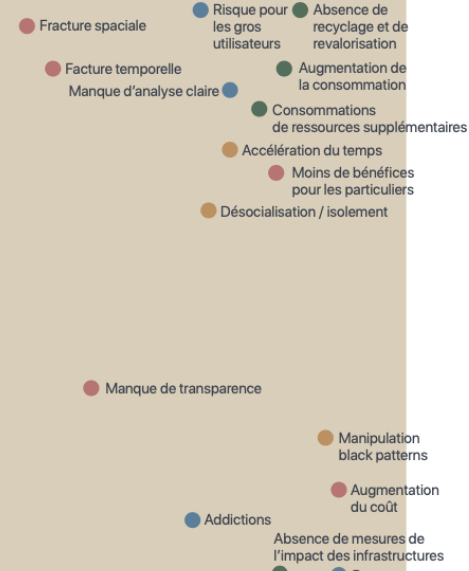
Fracture spaciale

Risque pour les gros utilisateurs

Absence de recyclage et de revalorisation

Facture temporelle

Augmentation de la consommation

Manque d'analyse claire

Consommations de ressources supplémentaires

Accélération du temps

Moins de bénéfices pour les particuliers

Désocialisation / isolement

Manque de transparence

Manipulation black patterns

Augmentation du coût

Addictions

Absence de mesures de l'impact des infrastructures

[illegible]